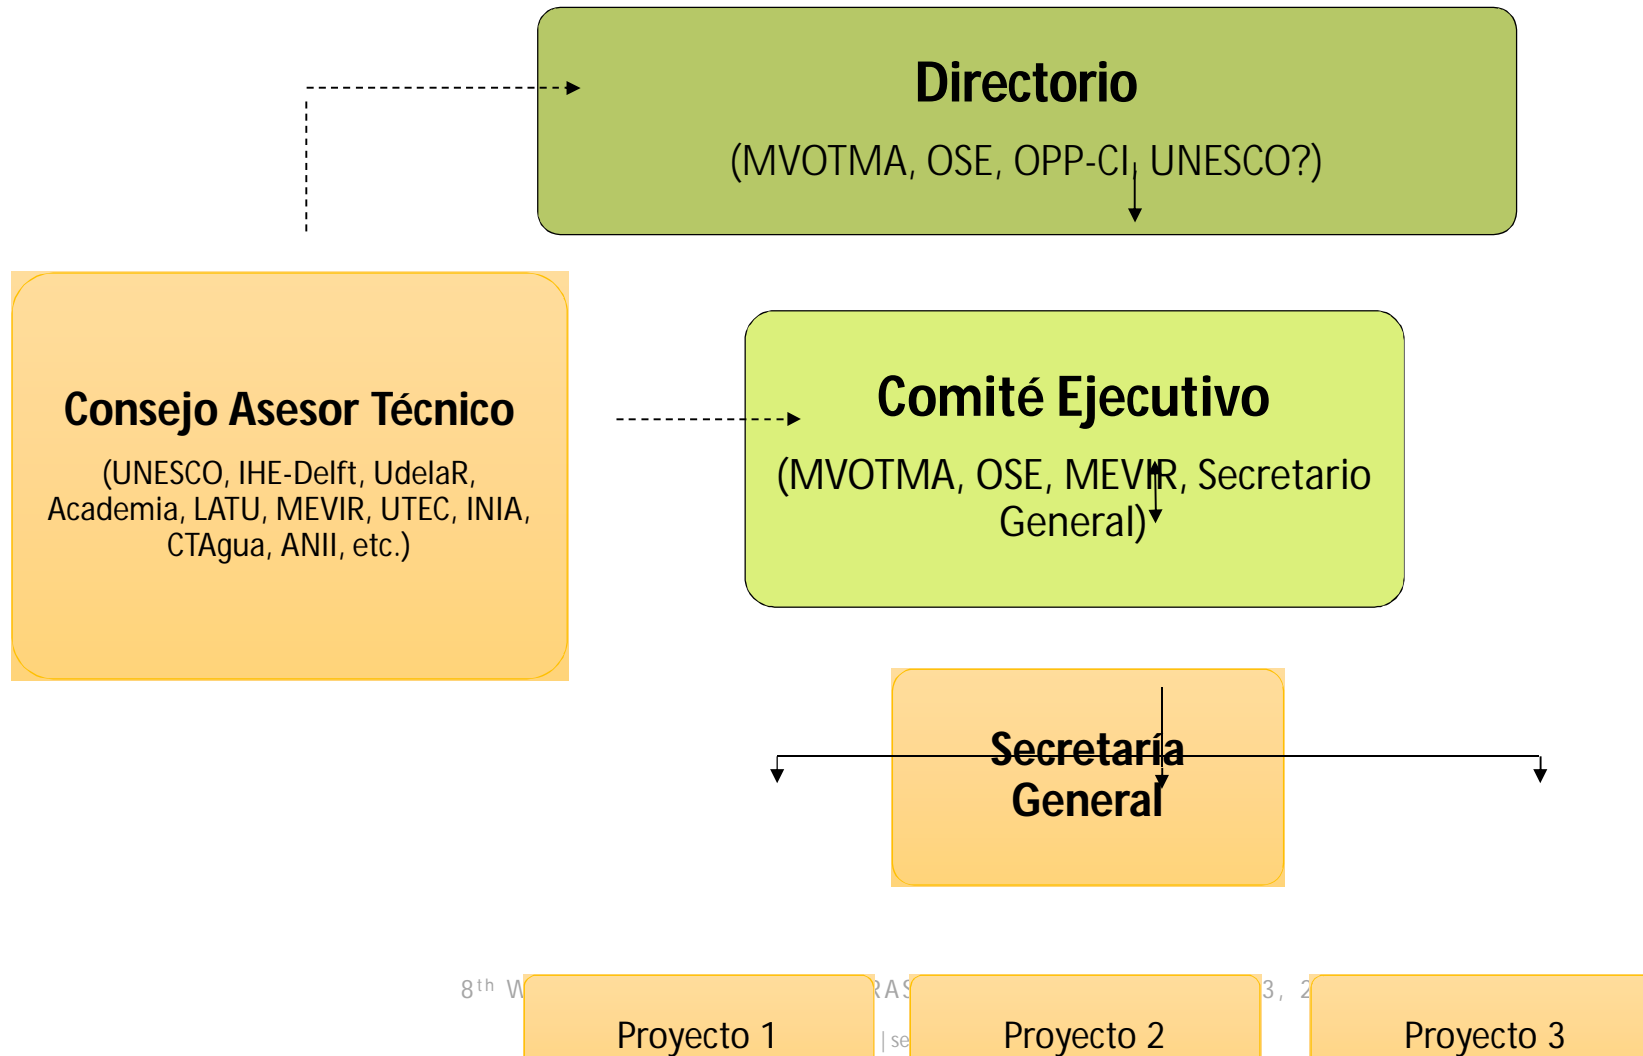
Directorio

(MVOTMA, OSE, OPP-CI, UNESCO?)

Consejo Asesor Técnico

(UNESCO, IHE-Delft, UdelaR, Academia, LATU, MEVIR, UTEC, INIA, CTAgua, ANII, etc.)

Comité Ejecutivo

(MVOTMA, OSE, MEVIR, Secretario General)

Secretaría General

8th W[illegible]RAS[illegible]3, 2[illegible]

| se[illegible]

Proyecto 1

Proyecto 2

Proyecto 3